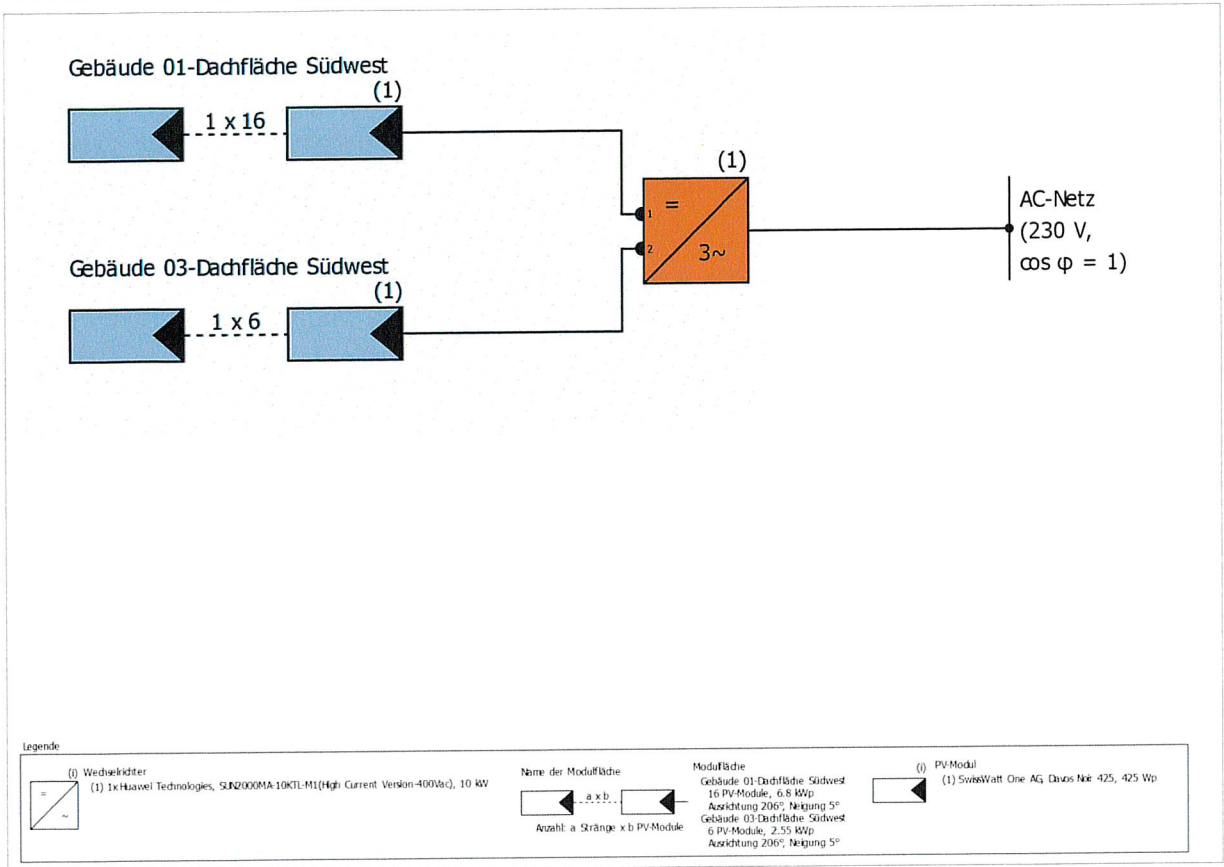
Gebäude 01-Dachfläche Südwest

(1)

1 x 16

(1)

1 = 2 3~

AC-Netz (230 V, cos φ = 1)

Gebäude 03-Dachfläche Südwest

(1)

1 x 6

Legende

= ~

(i) Wechselrichter
(1) 1x Huawei Technologies, SUN2000MA-10KTL-M1(High Current Version-400Vac), 10 kW

Name der Modulfläche

a x b

Anzahl: a Stränge x b PV-Module

Modulfläche
Gebäude 01-Dachfläche Südwest
16 PV-Module, 6.8 kWp
Ausrichtung 206°, Neigung 5°
Gebäude 03-Dachfläche Südwest
6 PV-Module, 2.55 kWp
Ausrichtung 206°, Neigung 5°

(i) PV-Modul
(1) SwissWatt One AG, Davos Noir 425, 425 Wp